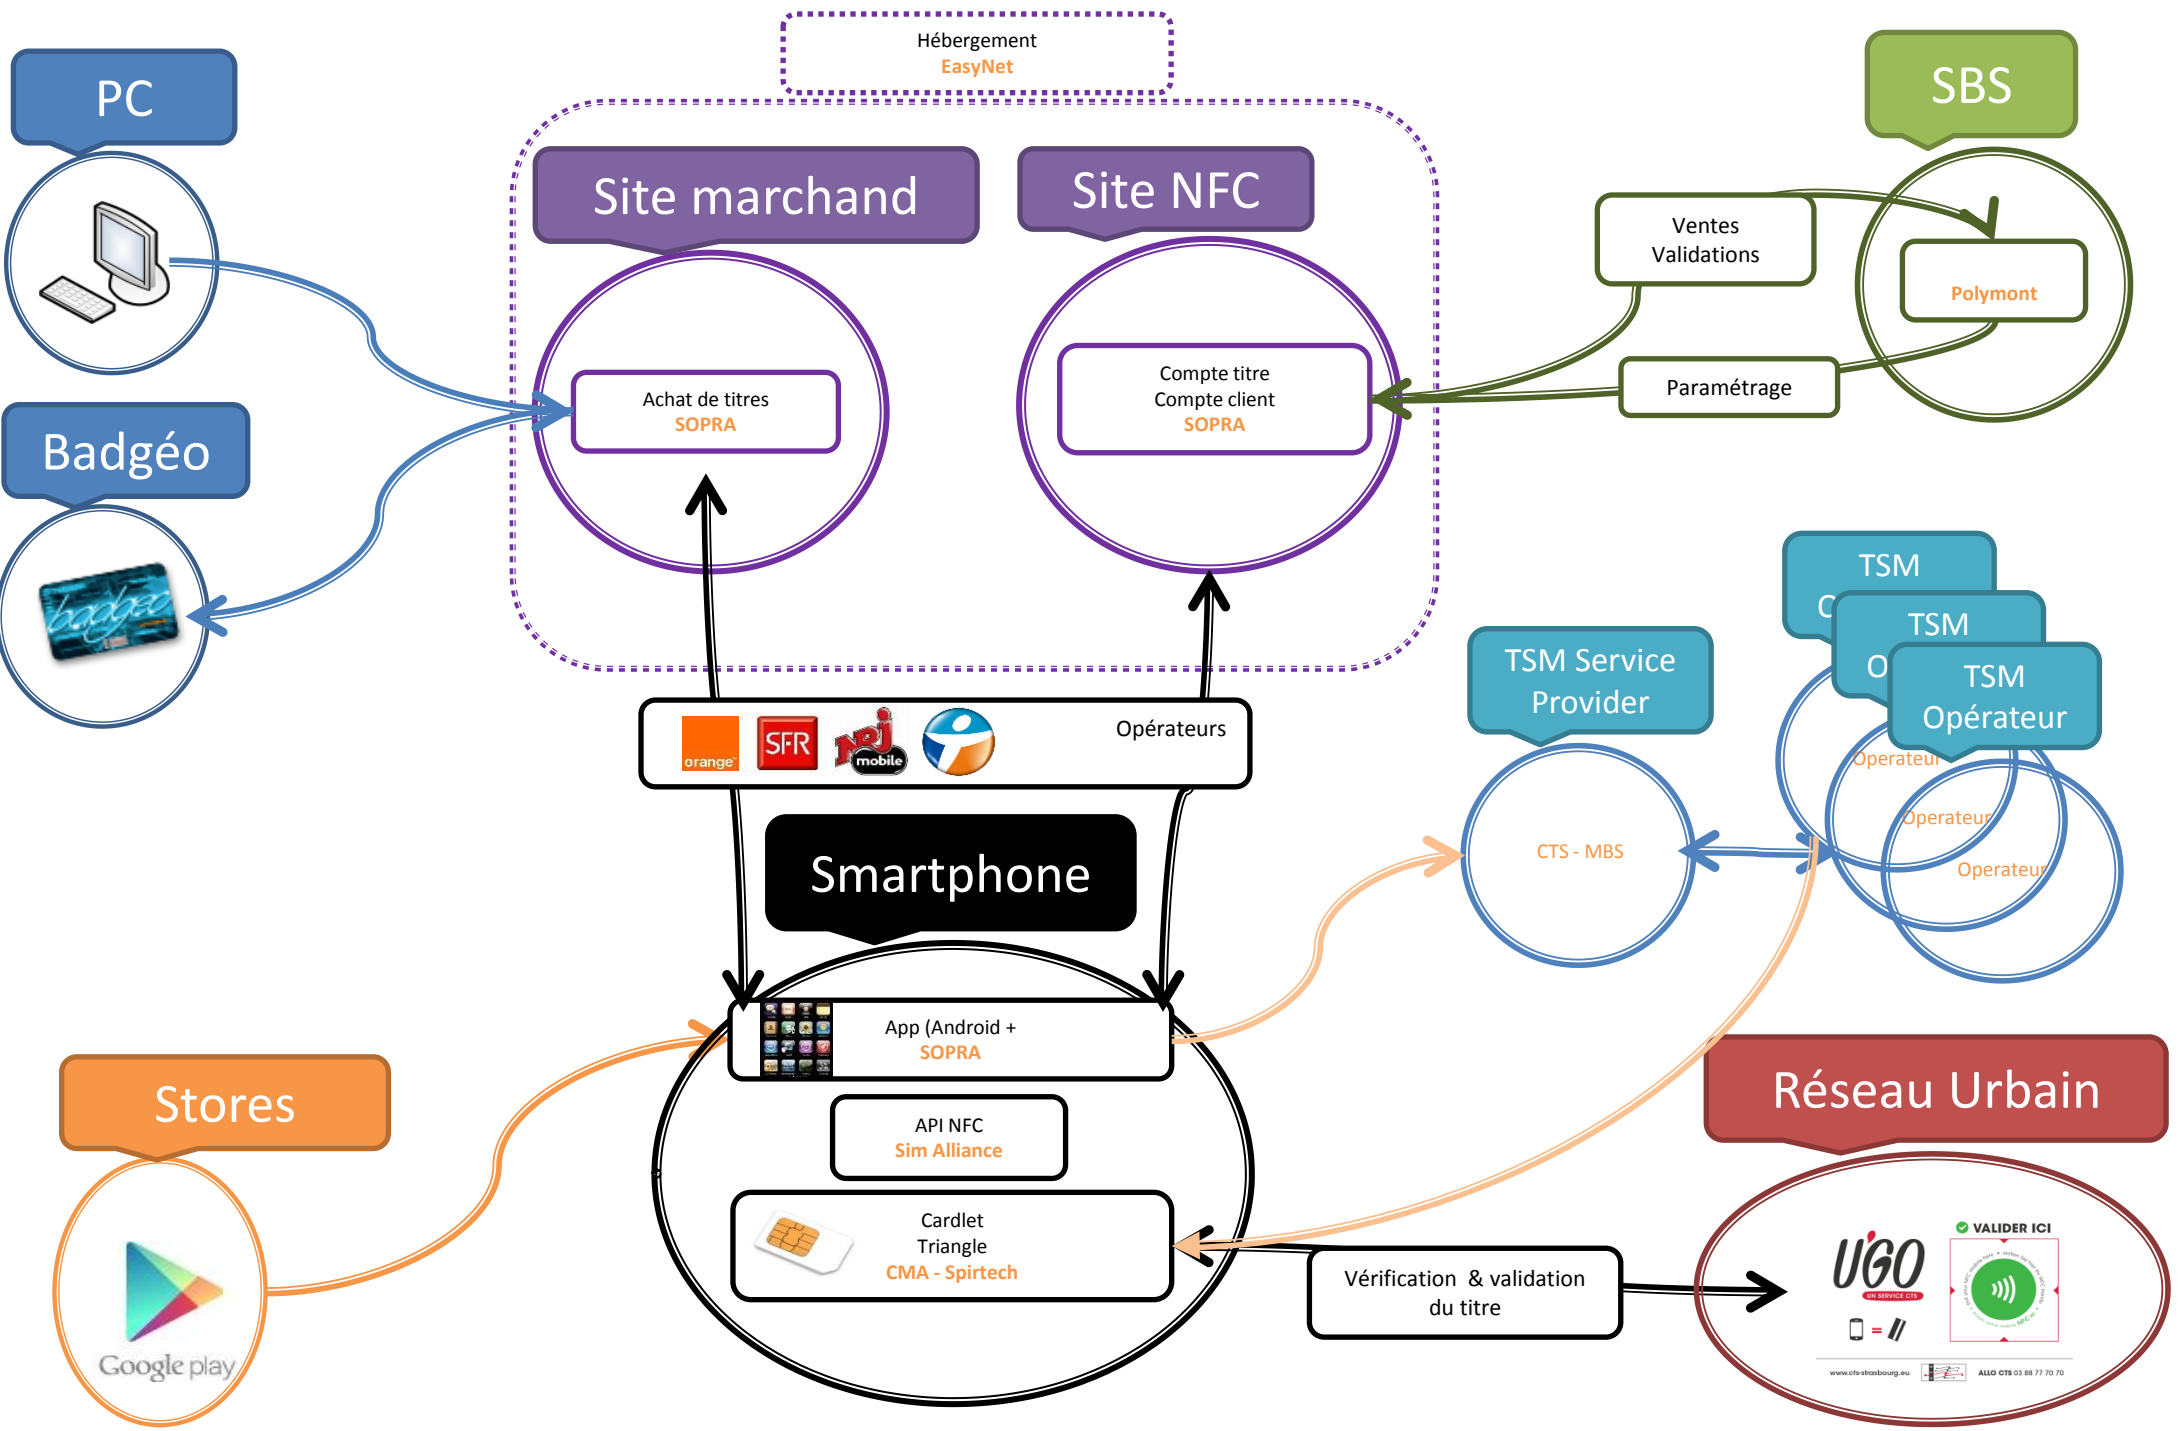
Hébergement
EasyNet

PC

Site marchand

Site NFC

SBS

Ventes
Validations

Polymont

Achat de titres
SOPRA

Compte titre
Compte client
SOPRA

Paramétrage

Badgéo

TSM
O

TSM
O

TSM
Opérateur

TSM Service
Provider

Operateur

Operateur

Operateur

CTS - MBS

orange

SFR

nrj mobile

Opérateurs

Smartphone

App (Android +
SOPRA

Stores

API NFC
Sim Alliance

Réseau Urbain

Cardlet
Triangle
CMA - Spirtech

Vérification & validation
du titre

UGO
UN SERVICE CTS

VALIDER ICI

Google play

www.cts-strasbourg.eu

ALLO CTS 03 88 77 70 70